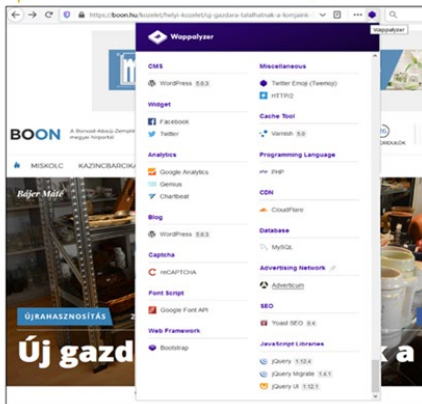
https://boon.hu/kozelet/helyi-kozelet/uj-gazdara-talalhatnak-a-kompaink

Wappalyzer

Wappalyzer

CMS
WordPress 5.0.3

Widget
Facebook
Twitter

Analytics
Google Analytics
Gemius
Chartbeat

Blog
WordPress 5.0.3

Captcha
reCAPTCHA

Font Script
Google Font API

Web Framework
Bootstrap

Miscellaneous
Twitter Emoji (Twemoji)
HTTP/2

Cache Tool
Varnish 5.0

Programming Language
PHP

CDN
CloudFlare

Database
MySQL

Advertising Network
Adverticum

SEO
Yoast SEO 9.4

JavaScript Libraries
jQuery 1.12.4
jQuery Migrate 1.4.1
jQuery UI 1.12.1

BOON
A Borsod-Abaúj-Zemplén megyei hírportál

MISKOLC KAZINCBARCIKA

Bájer Máté

ÚJRAHASZNOSÍTÁS

Új gazd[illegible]k a